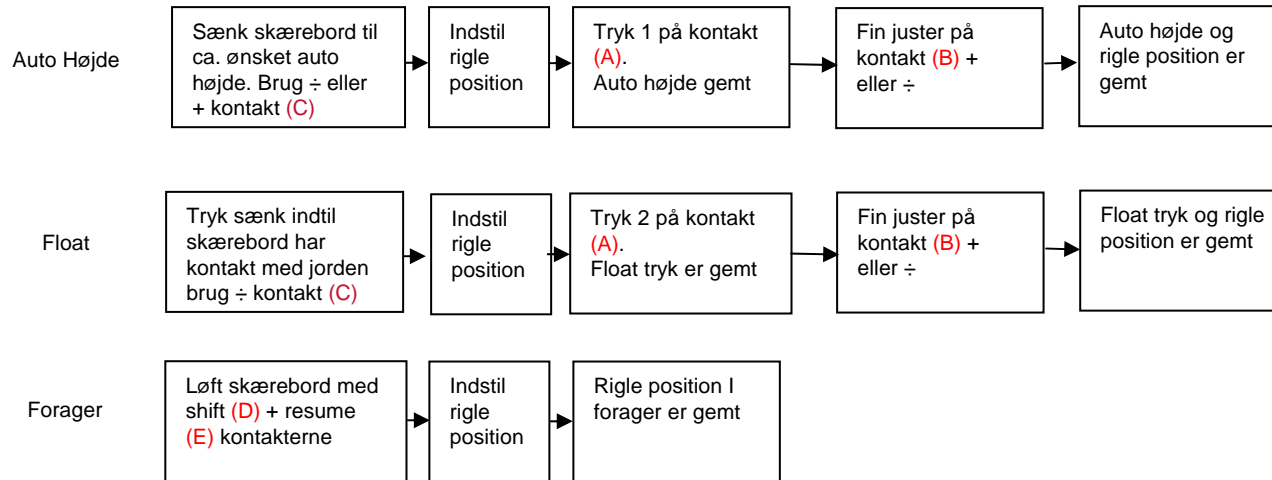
Auto Højde

Sænk skærebord til ca. ønsket auto højde. Brug ÷ eller + kontakt (C)

Indstil rigle position

Tryk 1 på kontakt (A).
Auto højde gemt

Fin juster på kontakt (B) + eller ÷

Auto højde og rigle position er gemt

Float

Tryk sænk indtil skærebord har kontakt med jorden brug ÷ kontakt (C)

Indstil rigle position

Tryk 2 på kontakt (A).
Float tryk er gemt

Fin juster på kontakt (B) + eller ÷

Float tryk og rigle position er gemt

Forager

Løft skærebord med shift (D) + resume (E) kontakterne

Indstil rigle position

Rigle position I forager er gemt